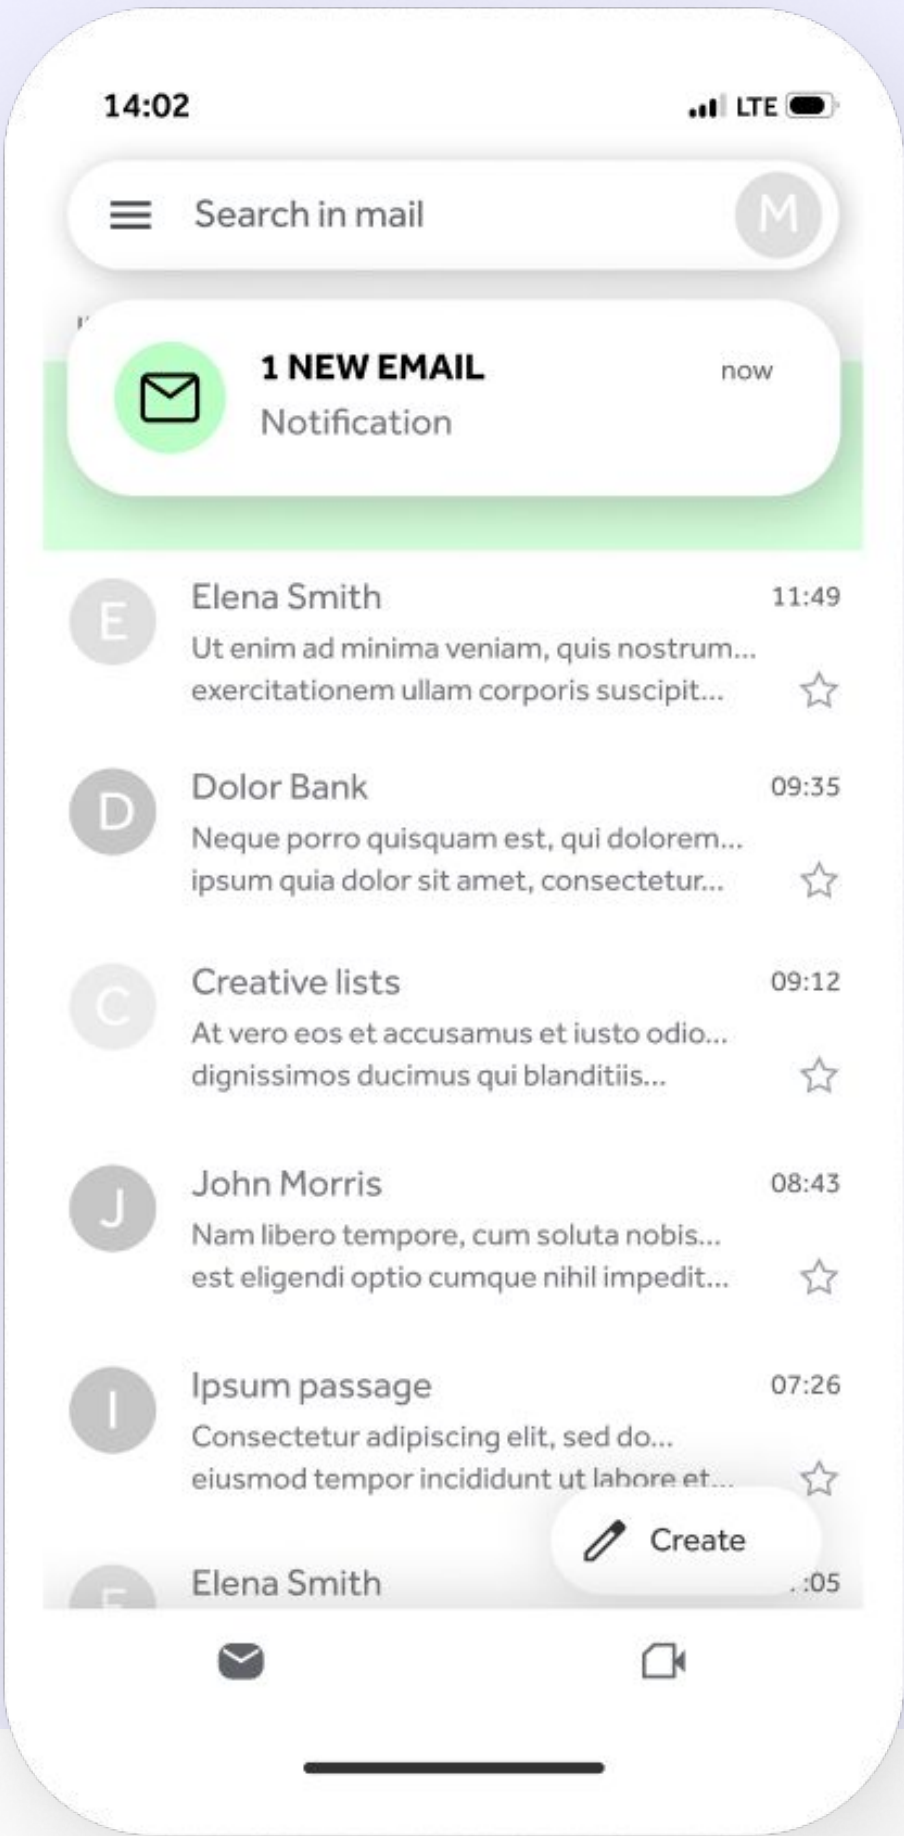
14:02

LTE

Search in mail

M

1 NEW EMAIL

now

Notification

E

Elena Smith

11:49

Ut enim ad minima veniam, quis nostrum... exercitationem ullam corporis suscipit...

D

Dolor Bank

09:35

Neque porro quisquam est, qui dolorem... ipsum quia dolor sit amet, consectetur...

C

Creative lists

09:12

At vero eos et accusamus et iusto odio... dignissimos ducimus qui blanditiis...

J

John Morris

08:43

Nam libero tempore, cum soluta nobis... est eligendi optio cumque nihil impedit...

I

Ipsum passage

07:26

Consectetur adipiscing elit, sed do... eiusmod tempor incididunt ut labore et...

Create

Elena Smith

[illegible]:05